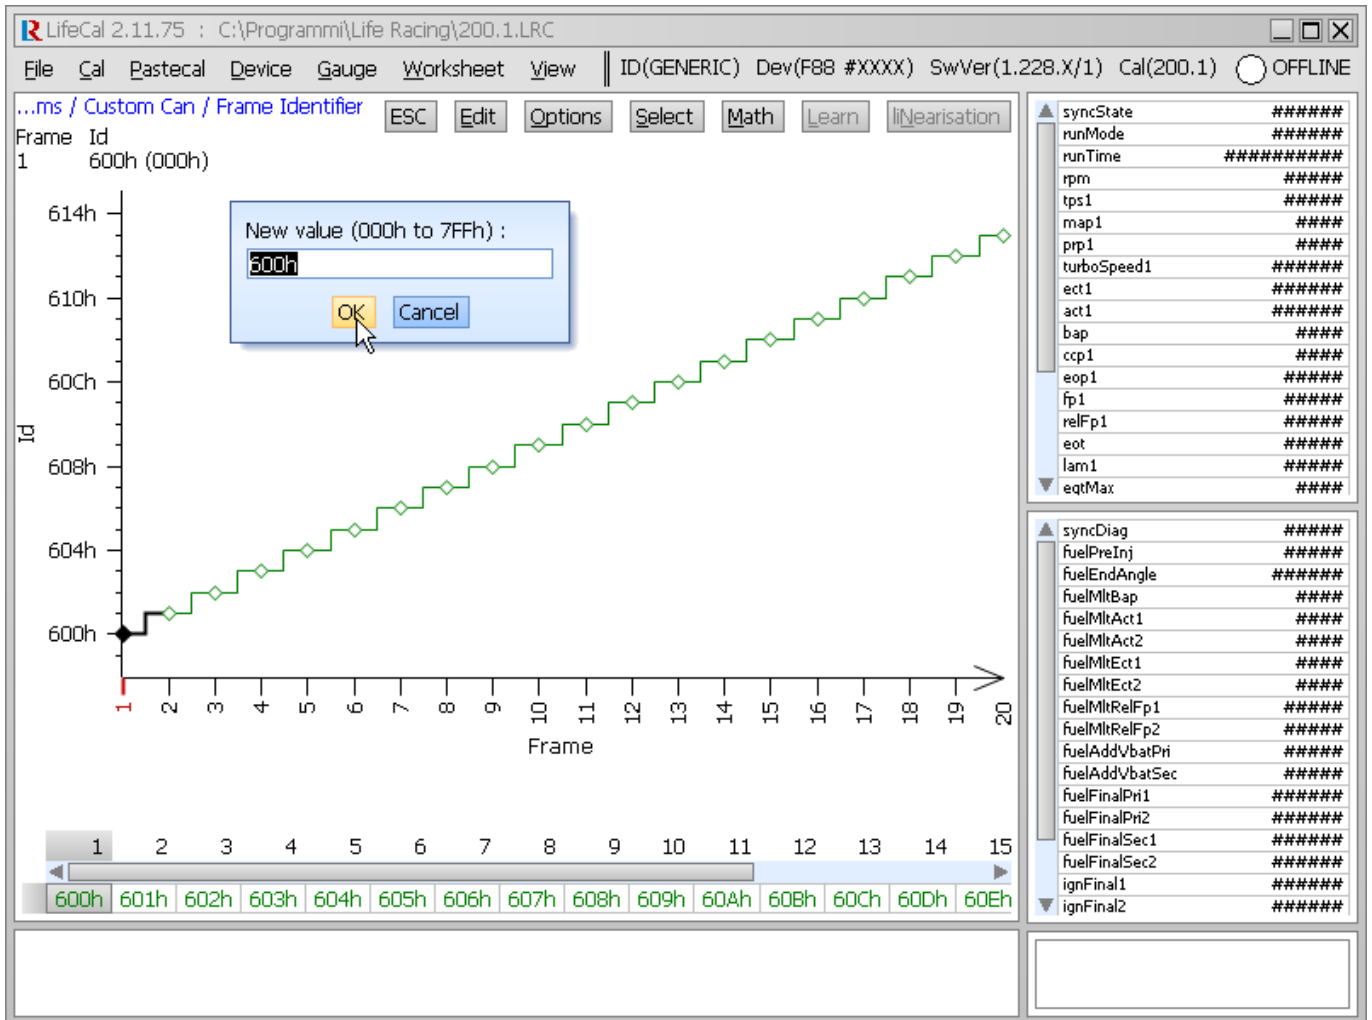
LifeCal 2.11.75 : C:\Programmi\Life Racing\200.1.LRC

File Cal Pastecal Device Gauge Worksheet View ID(GENERIC) Dev(F88 #XXXX) SwVer(1.228.X/1) Cal(200.1) OFFLINE

...ms / Custom Can / Frame Identifier

ESC Edit Options Select Math Learn liNearisation

Frame Id
1 600h (000h)

New value (000h to 7FFh) :
600h
OK Cancel

614h
610h
60Ch
608h
604h
600h
Id

1 2 3 4 5 6 7 8 9 10 11 12 13 14 15 16 17 18 19 20
Frame

| 1 | 2 | 3 | 4 | 5 | 6 | 7 | 8 | 9 | 10 | 11 | 12 | 13 | 14 | 15 |
|---|---|---|---|---|---|---|---|---|---|---|---|---|---|---|
| 600h | 601h | 602h | 603h | 604h | 605h | 606h | 607h | 608h | 609h | 60Ah | 60Bh | 60Ch | 60Dh | 60Eh |

| | |
|---|---|
| syncState | ###### |
| runMode | ###### |
| runTime | ########### |
| rpm | ###### |
| tps1 | ###### |
| map1 | ##### |
| prp1 | ##### |
| turboSpeed1 | ####### |
| ect1 | ####### |
| act1 | ####### |
| bap | ##### |
| ccp1 | ##### |
| eop1 | ###### |
| fp1 | ###### |
| relFp1 | ###### |
| eot | ###### |
| lam1 | ###### |
| egtMax | ##### |

| | |
|---|---|
| syncDiag | ###### |
| fuelPreInj | ###### |
| fuelEndAngle | ####### |
| fuelMltBap | ##### |
| fuelMltAct1 | ##### |
| fuelMltAct2 | ##### |
| fuelMltEct1 | ##### |
| fuelMltEct2 | ##### |
| fuelMltRelFp1 | ###### |
| fuelMltRelFp2 | ###### |
| fuelAddVbatPri | ###### |
| fuelAddVbatSec | ###### |
| fuelFinalPri1 | ####### |
| fuelFinalPri2 | ####### |
| fuelFinalSec1 | ####### |
| fuelFinalSec2 | ####### |
| ignFinal1 | ####### |
| ignFinal2 | ####### |